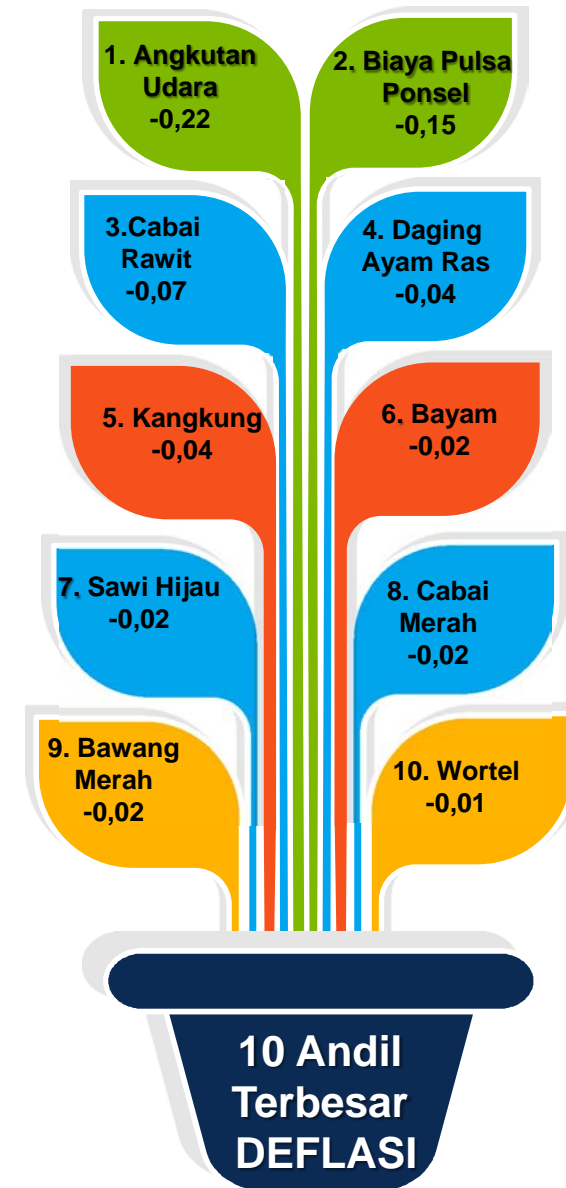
1. Angkutan Udara -0,22

2. Biaya Pulsa Ponsel -0,15

3.Cabai Rawit -0,07

4. Daging Ayam Ras -0,04

5. Kangkung -0,04

6. Bayam -0,02

7. Sawi Hijau -0,02

8. Cabai Merah -0,02

9. Bawang Merah -0,02

10. Wortel -0,01

10 Andil Terbesar DEFLASI